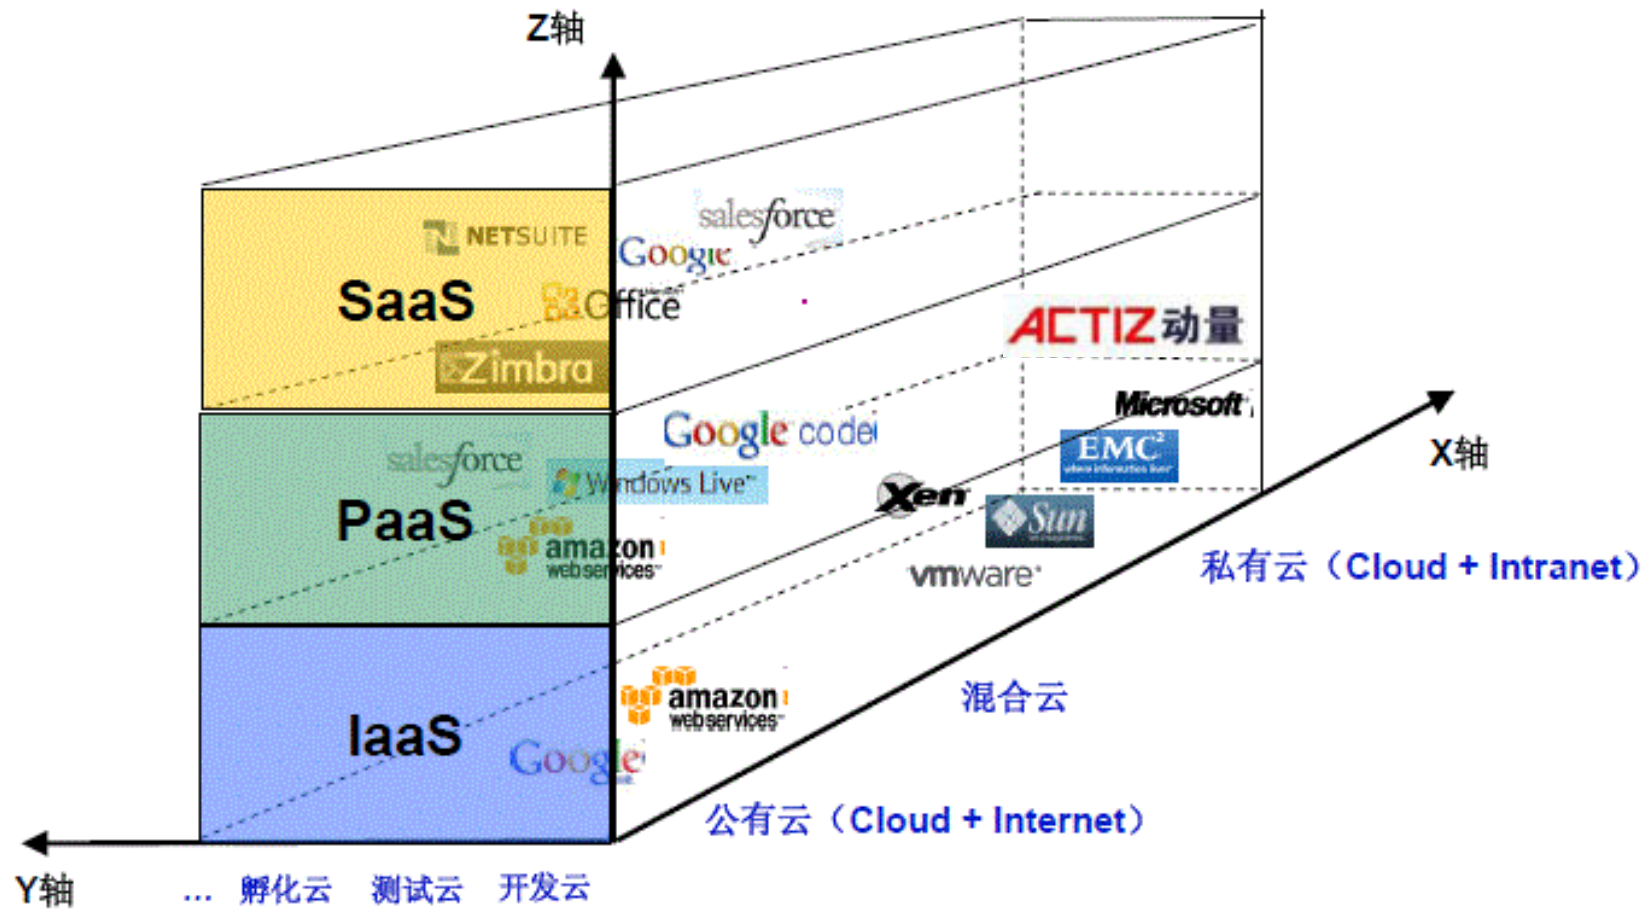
Z轴

NETSUITE

SaaS

Office

Zimbra

salesforce

Google

ACTIZ动量

salesforce

PaaS

amazon webservices

Windows Live

Google code

Microsoft

EMC

Xen

Sun

vmware

X轴

私有云（Cloud + Intranet）

IaaS

amazon webservices

Google

混合云

公有云（Cloud + Internet）

Y轴

… 孵化云 测试云 开发云